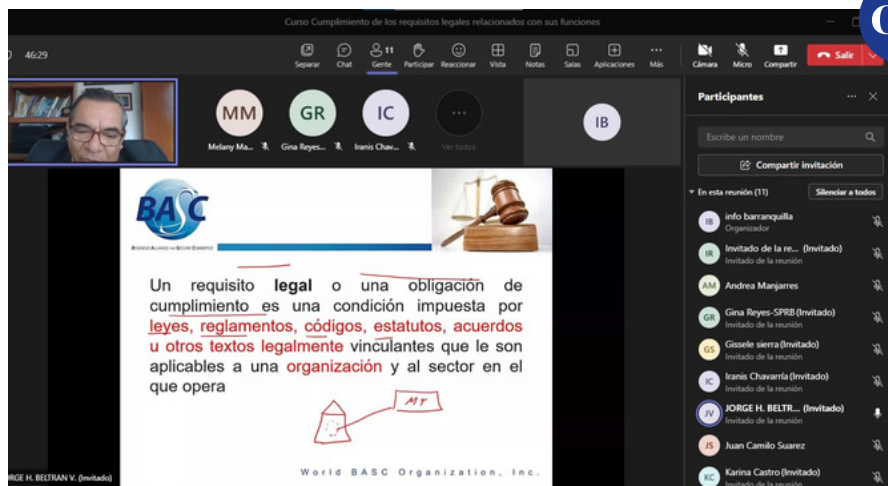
Curso Cumplimiento de los requisitos legales relacionados con sus funciones

46:29

Separar Chat Gente 11 Participar Reaccionar Vista Notas Salas Aplicaciones Más Cámara Micro Compartir Salir

MM Melany Ma...
GR Gina Reyes...
IC Iranis Chav...
Ver todos
IB

BASC
BUSINESS ALLIANCE FOR SECURE COMMERCE

Un requisito **legal** o una obligación de cumplimiento es una condición impuesta por leyes, reglamentos, códigos, estatutos, acuerdos u otros textos legalmente vinculantes que le son aplicables a una organización y al sector en el que opera

MY

World BASC Organization, Inc.

JORGE H. BELTRAN V. (Invitado)

Participantes
Escribe un nombre
Compartir invitación
En esta reunión (11)
Silenciar a todos

IB info barranquilla
Organizador
IR Invitado de la re... (Invitado)
Invitado de la reunión
AM Andrea Manjarres
GR Gina Reyes-SPRB (Invitado)
Invitado de la reunión
GS Gissele sierra (Invitado)
Invitado de la reunión
IC Iranis Chavarría (Invitado)
Invitado de la reunión
JV JORGE H. BELTR... (Invitado)
Invitado de la reunión
JS Juan Camilo Suarez
KC Karina Castro (Invitado)
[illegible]